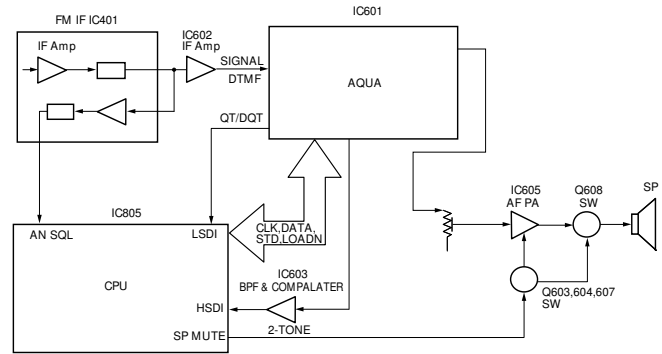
FM IF IC401

IF Amp

IC602
IF Amp

IC601

SIGNAL
DTMF

AQUA

QT/DQT

IC805

AN SQL

LSDI

CLK,DATA,
STD,LOADN

CPU

IC603
BPF & COMPALATER

HSDI

SP MUTE

2-TONE

IC605
AF PA

Q608
SW

SP

Q603,604,607
SW